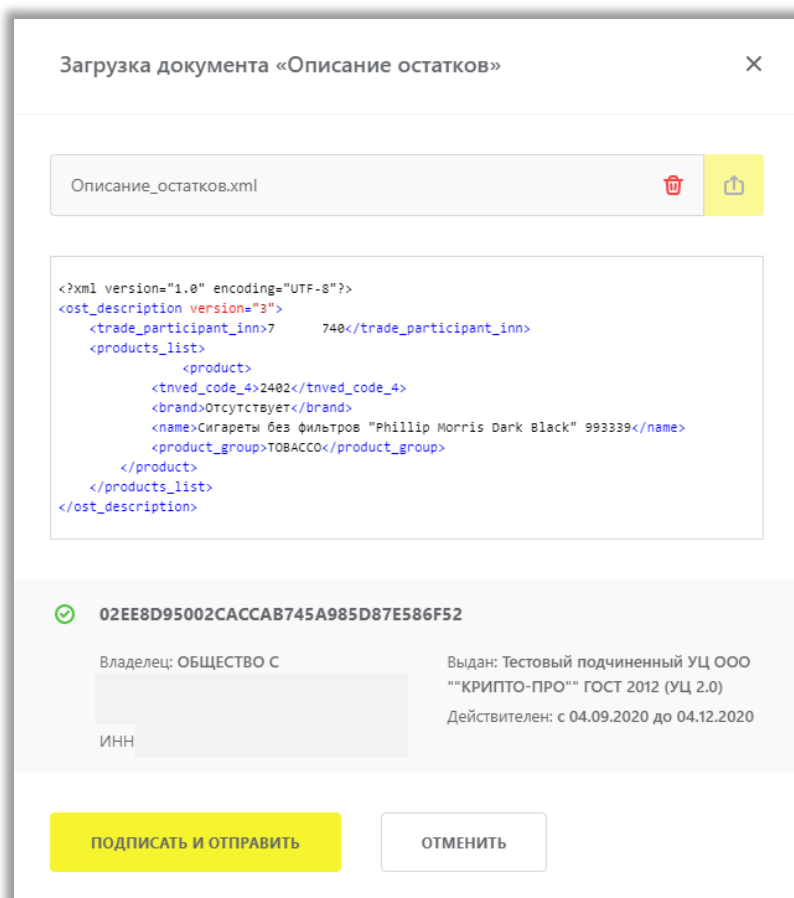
Загрузка документа «Описание остатков»

×

Описание_остатков.xml

<?xml version="1.0" encoding="UTF-8"?>
<ost_description version="3">
<trade_participant_inn>7 740</trade_participant_inn>
<products_list>
<product>
<tnved_code_4>2402</tnved_code_4>
<brand>Отсутствует</brand>
<name>Сигареты без фильтров "Phillip Morris Dark Black" 993339</name>
<product_group>TOBACCO</product_group>
</product>
</products_list>
</ost_description>

02EE8D95002CACCAB745A985D87E586F52

Владелец: ОБЩЕСТВО С

ИНН

Выдан: Тестовый подчиненный УЦ ООО ""КРИПТО-ПРО"" ГОСТ 2012 (УЦ 2.0)

Действителен: с 04.09.2020 до 04.12.2020

ПОДПИСАТЬ И ОТПРАВИТЬ

ОТМЕНИТЬ